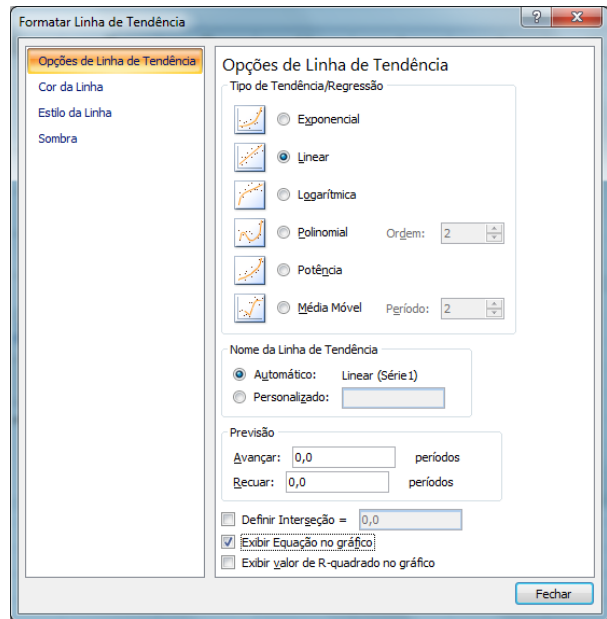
Formatar Linha de Tendência

?

Opções de Linha de Tendência
Cor da Linha
Estilo da Linha
Sombra

Opções de Linha de Tendência

Tipo de Tendência/Regressão

Exponencial
Linear
Logarítmica
Polinomial
Ordem: 2
Potência
Média Móvel
Período: 2

Nome da Linha de Tendência
Automático: Linear (Série1)
Personalizado:

Previsão
Avançar: 0,0 períodos
Recuar: 0,0 períodos

Definir Interseção = 0,0
Exibir Equação no gráfico
Exibir valor de R-quadrado no gráfico

Fechar